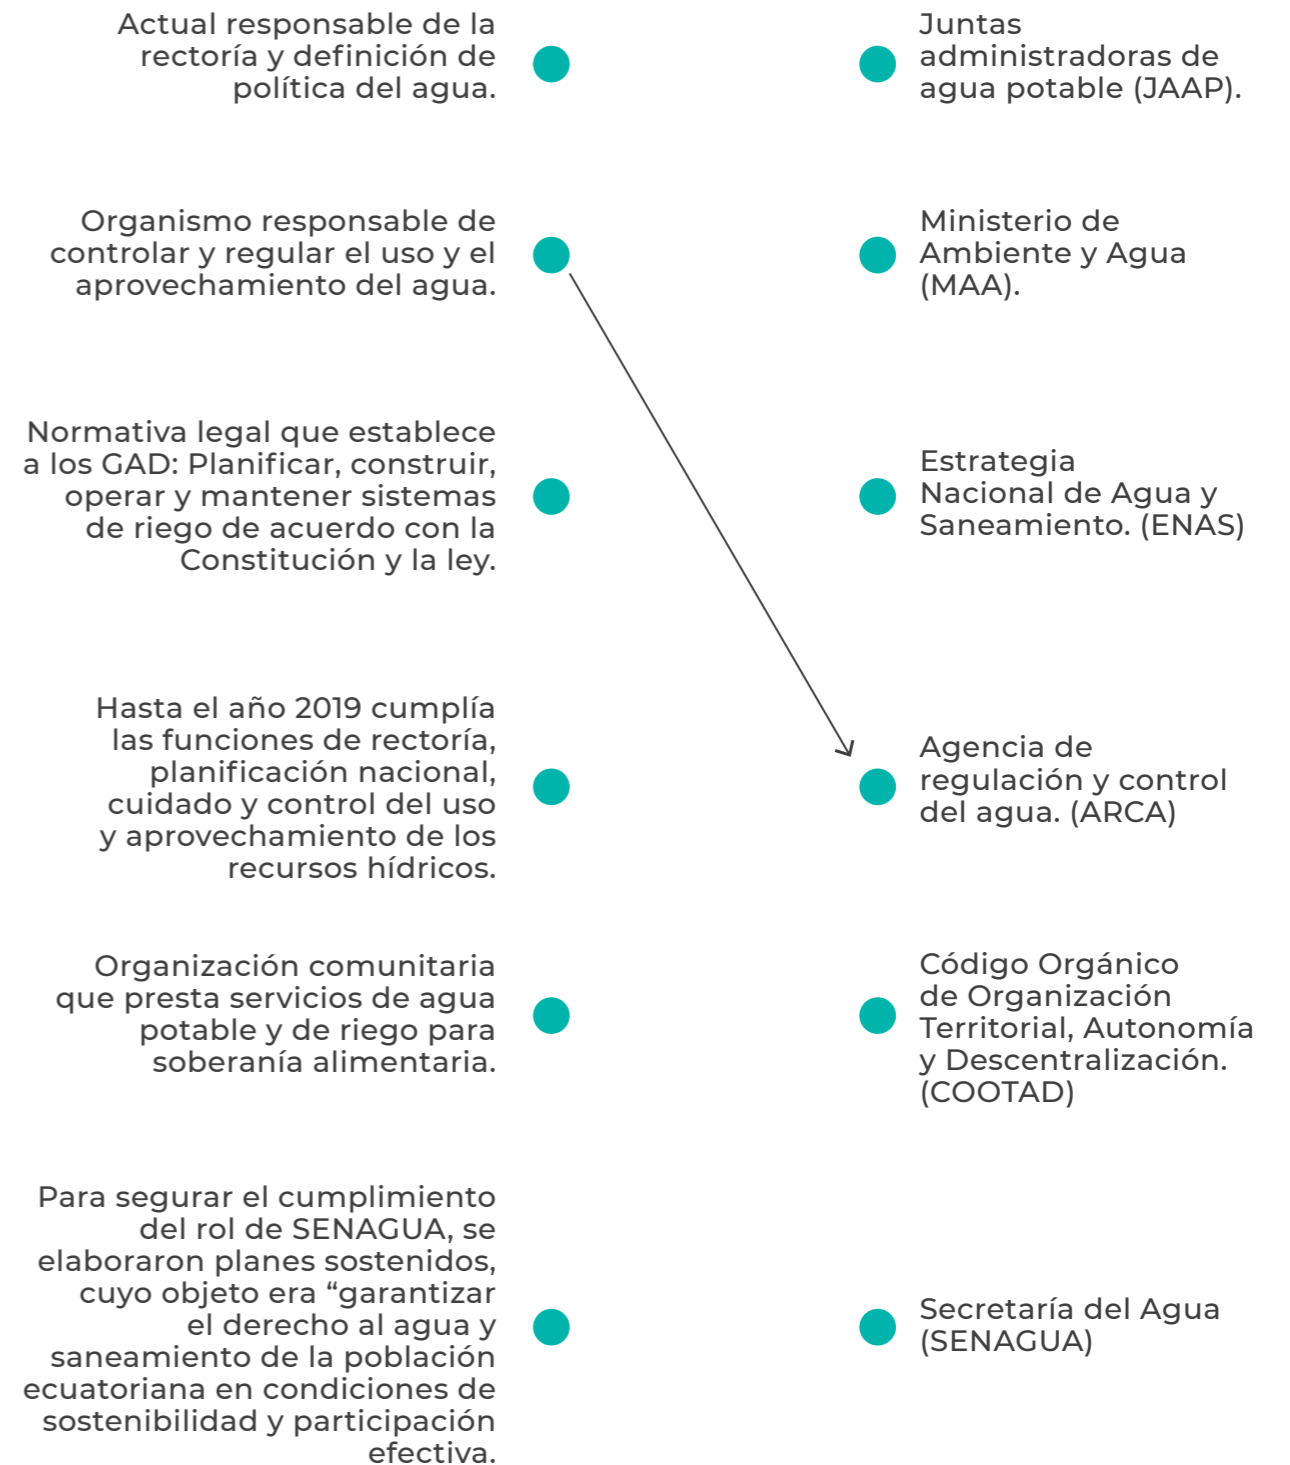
Actual responsable de la rectoría y definición de política del agua.

Juntas administradoras de agua potable (JAAP).

Organismo responsable de controlar y regular el uso y el aprovechamiento del agua.

Ministerio de Ambiente y Agua (MAA).

Normativa legal que establece a los GAD: Planificar, construir, operar y mantener sistemas de riego de acuerdo con la Constitución y la ley.

Estrategia Nacional de Agua y Saneamiento. (ENAS)

Hasta el año 2019 cumplía las funciones de rectoría, planificación nacional, cuidado y control del uso y aprovechamiento de los recursos hídricos.

Agencia de regulación y control del agua. (ARCA)

Organización comunitaria que presta servicios de agua potable y de riego para soberanía alimentaria.

Código Orgánico de Organización Territorial, Autonomía y Descentralización. (COOTAD)

Para segurar el cumplimiento del rol de SENAGUA, se elaboraron planes sostenidos, cuyo objeto era “garantizar el derecho al agua y saneamiento de la población ecuatoriana en condiciones de sostenibilidad y participación efectiva.

Secretaría del Agua (SENAGUA)